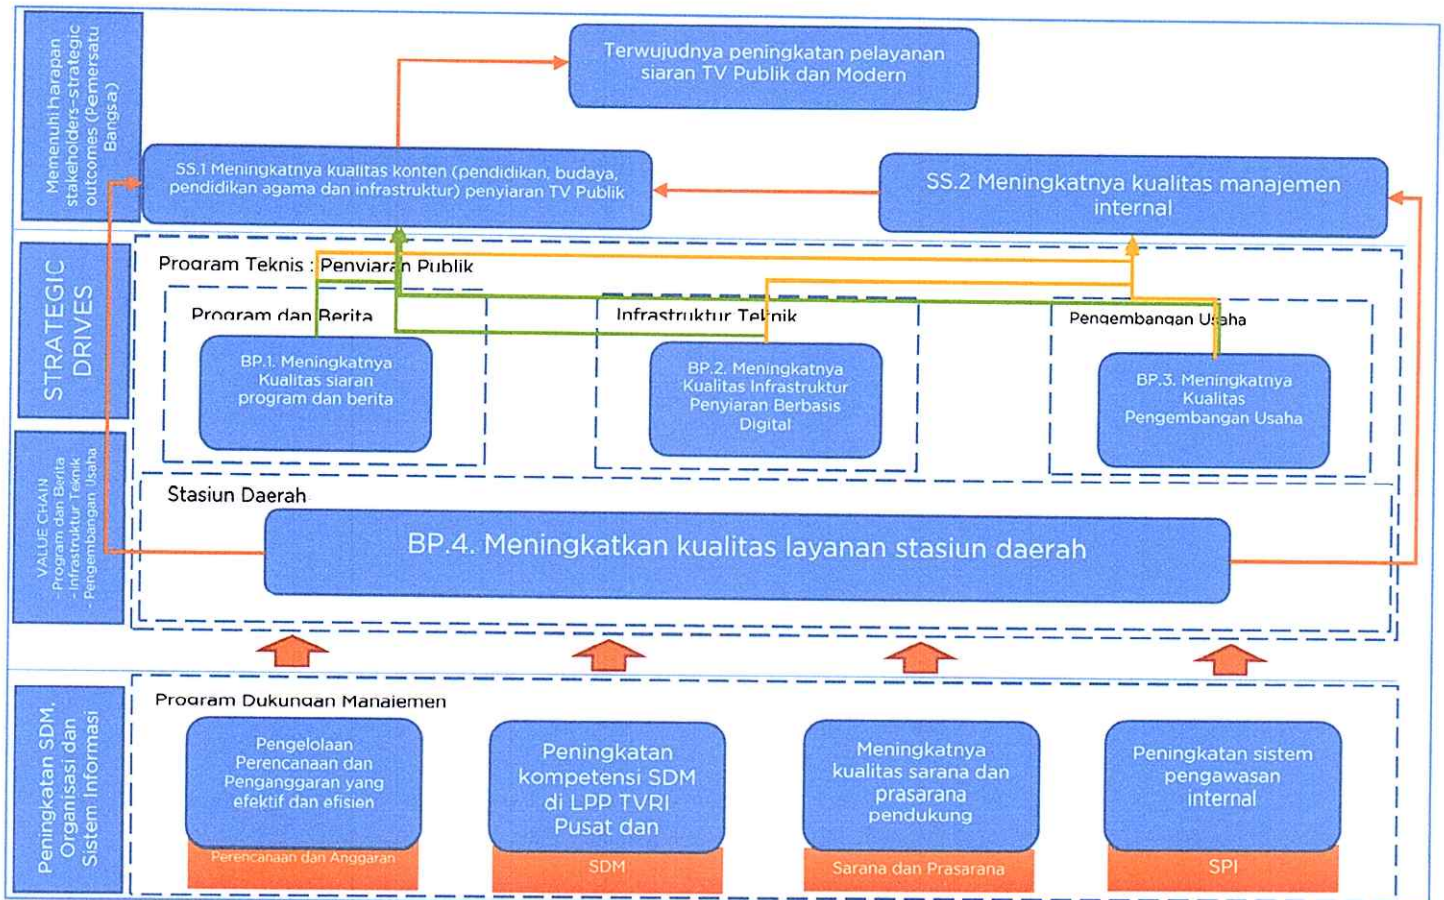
Memenuhi harapan stakeholders-strategic outcomes (Pemersatu Bangsa)

Terwujudnya peningkatan pelayanan siaran TV Publik dan Modern

SS.1 Meningkatnya kualitas konten (pendidikan, budaya, pendidikan agama dan infrastruktur) penyiaran TV Publik

SS.2 Meningkatnya kualitas manajemen internal

STRATEGIC DRIVES

Program Teknis : Penyiaran Publik

Program dan Berita

BP.1. Meningkatnya Kualitas siaran program dan berita

Infrastruktur Teknik

BP.2. Meningkatnya Kualitas Infrastruktur Penyiaran Berbasis Digital

Pengembangan Usaha

BP.3. Meningkatnya Kualitas Pengembangan Usaha

VALUE CHAIN -Program dan Berita -Infrastruktur Teknik - Pengembangan Usaha

Stasiun Daerah

BP.4. Meningkatkan kualitas layanan stasiun daerah

Peningkatan SDM, Organisasi dan Sistem Informasi

Program Dukungan Manajemen

Pengelolaan Perencanaan dan Penganggaran yang efektif dan efisien

Perencanaan dan Anggaran

Peningkatan kompetensi SDM di LPP TVRI Pusat dan

SDM

Meningkatnya kualitas sarana dan prasarana pendukung

Sarana dan Prasarana

Peningkatan sistem pengawasan internal

SPI